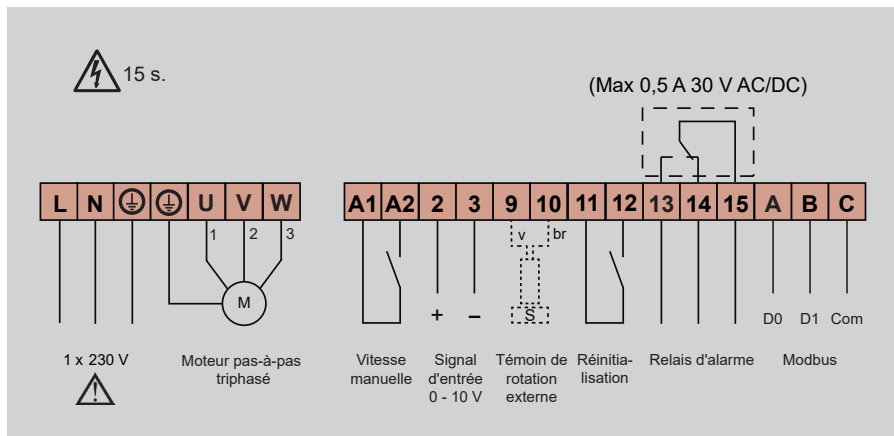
15 s.

(Max 0,5 A 30 V AC/DC)

| L | N | ⏚ | ⏚ | U | V | W |
|---|---|---|---|---|---|---|

1 2 3

M

| A1 | A2 | 2 | 3 | 9 | 10 | 11 | 12 | 13 | 14 | 15 | A | B | C |
|---|---|---|---|---|---|---|---|---|---|---|---|---|---|

v br

S

+ –

D0 D1 Com

1 x 230 V

Moteur pas-à-pas triphasé

Vitesse manuelle

Signal d'entrée 0 - 10 V

Témoin de rotation externe

Réinitialisation

Relais d'alarme

Modbus